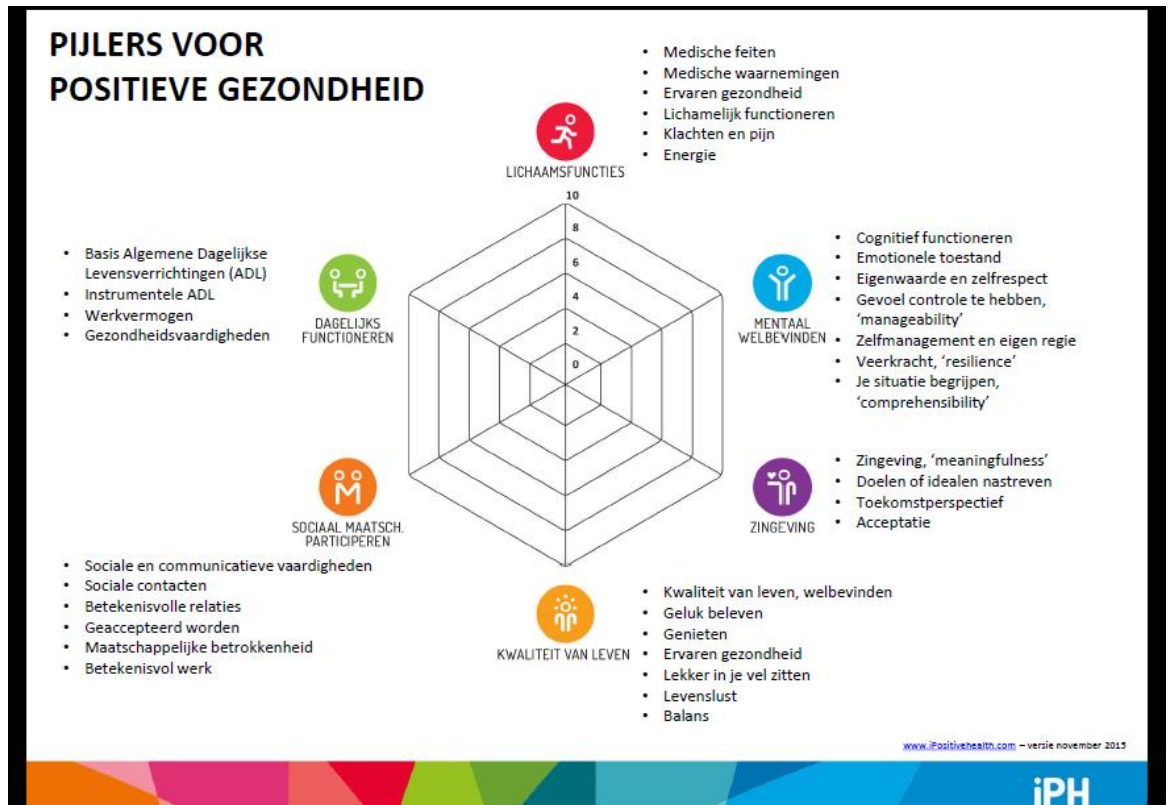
PIJLERS VOOR POSITIEVE GEZONDHEID

LICHAAMSFUNCTIES

- Medische feiten
- Medische waarnemingen
- Ervaren gezondheid
- Lichamelijk functioneren
- Klachten en pijn
- Energie

10
8
6
4
2
0

DAGELIJKS FUNCTIONEREN

- Basis Algemene Dagelijkse Levensverrichtingen (ADL)
- Instrumentele ADL
- Werkvermogen
- Gezondheidsvaardigheden

MENTAAL WELBEVINDEN

- Cognitief functioneren
- Emotionele toestand
- Eigenwaarde en zelfrespect
- Gevoel controle te hebben, 'manageability'
- Zelfmanagement en eigen regie
- Veerkracht, 'resilience'
- Je situatie begrijpen, 'comprehensibility'

ZINGEVING

- Zingeving, 'meaningfulness'
- Doelen of idealen nastreven
- Toekomstperspectief
- Acceptatie

SOCIAAL MAATSCH. PARTICIPEREN

- Sociale en communicatieve vaardigheden
- Sociale contacten
- Betekenisvolle relaties
- Geaccepteerd worden
- Maatschappelijke betrokkenheid
- Betekenisvol werk

KWALITEIT VAN LEVEN

- Kwaliteit van leven, welbevinden
- Geluk beleven
- Genieten
- Ervaren gezondheid
- Lekker in je vel zitten
- Levenslust
- Balans

www.iPositivehealth.com – versie november 2015

iPH